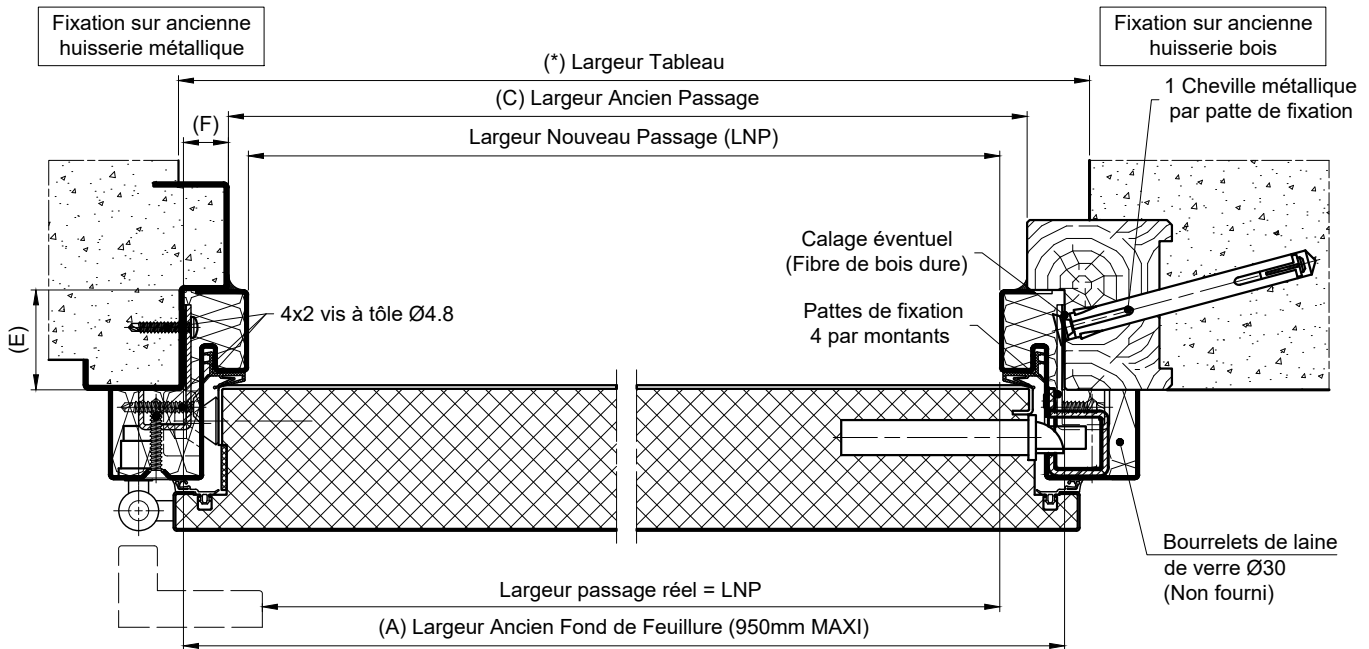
Fixation sur ancienne huisserie métallique

Fixation sur ancienne huisserie bois

(*) Largeur Tableau

(C) Largeur Ancien Passage

1 Cheville métallique par patte de fixation

(F)

Largeur Nouveau Passage (LNP)

Calage éventuel (Fibre de bois dure)

Pattes de fixation 4 par montants

(E)

4x2 vis à tôle Ø4.8

Bourrelets de laine de verre Ø30 (Non fourni)

Largeur passage réel = LNP

(A) Largeur Ancien Fond de Feuillure (950mm MAXI)